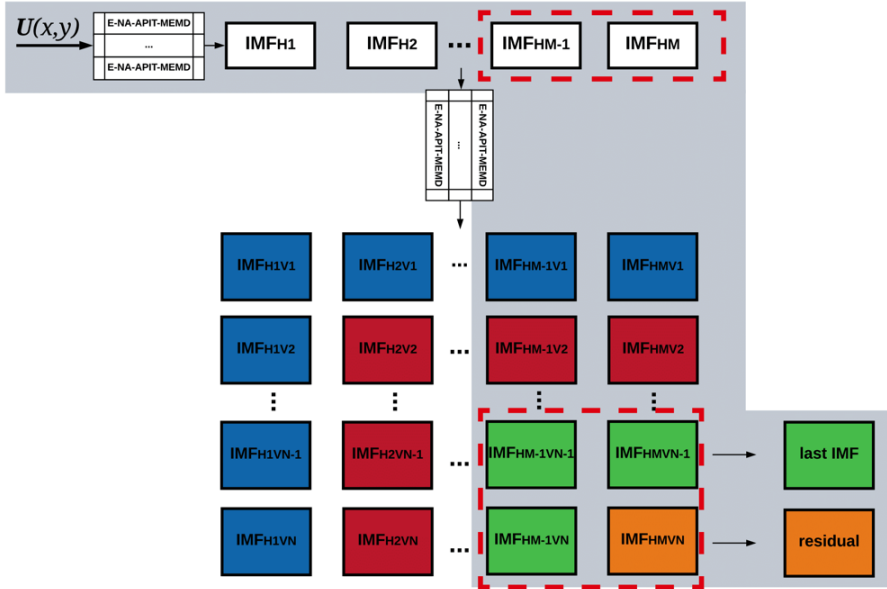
$U(x,y)$

E-NA-APIT-MEMD
...
E-NA-APIT-MEMD

IMF$_{H1}$ IMF$_{H2}$ ... IMF$_{HM-1}$ IMF$_{HM}$

E-NA-APIT-MEMD
...
E-NA-APIT-MEMD

IMF$_{H1V1}$ IMF$_{H2V1}$ ... IMF$_{HM-1V1}$ IMF$_{HMV1}$

IMF$_{H1V2}$ IMF$_{H2V2}$ ... IMF$_{HM-1V2}$ IMF$_{HMV2}$

IMF$_{H1VN-1}$ IMF$_{H2VN-1}$ ... IMF$_{HM-1VN-1}$ IMF$_{HMVN-1}$ last IMF

IMF$_{H1VN}$ IMF$_{H2VN}$ ... IMF$_{HM-1VN}$ IMF$_{HMVN}$ residual